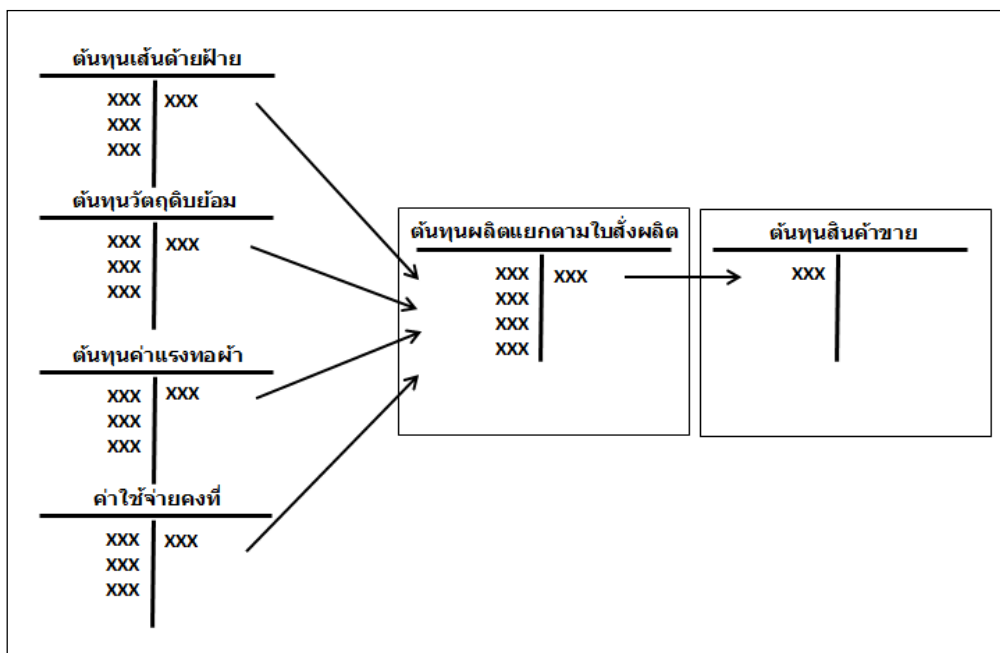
ต้นทุนเส้นด้ายฝ้าย

| | |
|---|---|
| XXX | XXX |
| XXX | |
| XXX | |

ต้นทุนวัตถุดิบย้อม

| | |
|---|---|
| XXX | XXX |
| XXX | |
| XXX | |

ต้นทุนค่าแรงทอผ้า

| | |
|---|---|
| XXX | XXX |
| XXX | |
| XXX | |

ค่าใช้จ่ายคงที่

| | |
|---|---|
| XXX | XXX |
| XXX | |
| XXX | |

ต้นทุนผลิตแยกตามใบสั่งผลิต

| | |
|---|---|
| XXX | XXX |
| XXX | |
| XXX | |
| XXX | |

ต้นทุนสินค้าขาย

| | |
|---|---|
| XXX | |